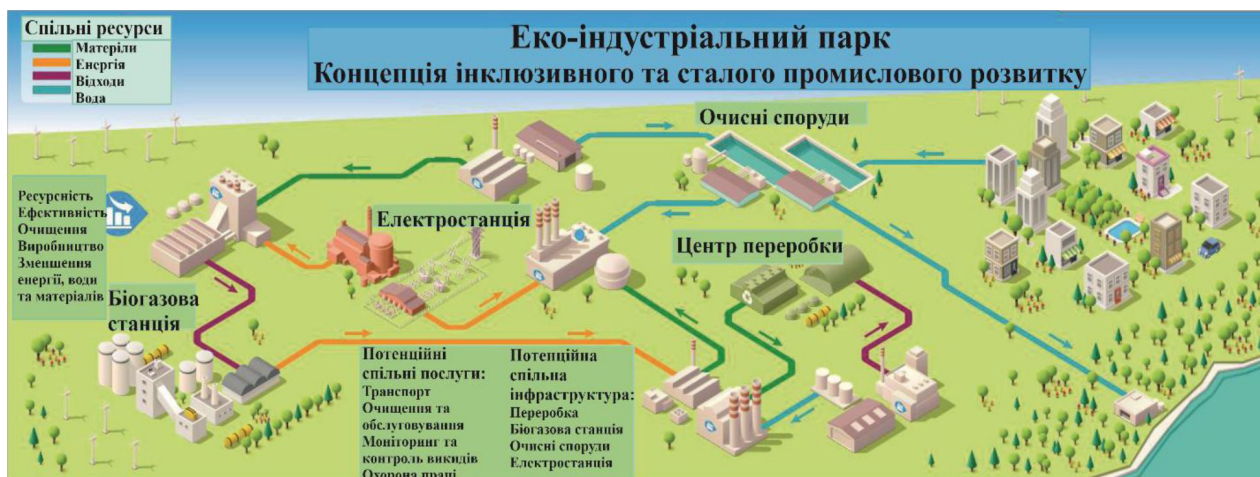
Спільні ресурси
Матеріли
Енергія
Відходи
Вода

Еко-індустріальний парк
Концепція інклюзивного та сталого промислового розвитку

Очисні споруди

Ресурсність
Ефективність
Очищення
Виробництво
Зменшення енергії, води та матеріалів

Електростанція

Центр переробки

Біогазова станція

Потенційні спільні послуги:
Транспорт
Очищення та обслуговування
Моніторинг та контроль викидів
Охорона праці

Потенційна спільна інфраструктура:
Переробка
Біогазова станція
Очисні споруди
Електростанція